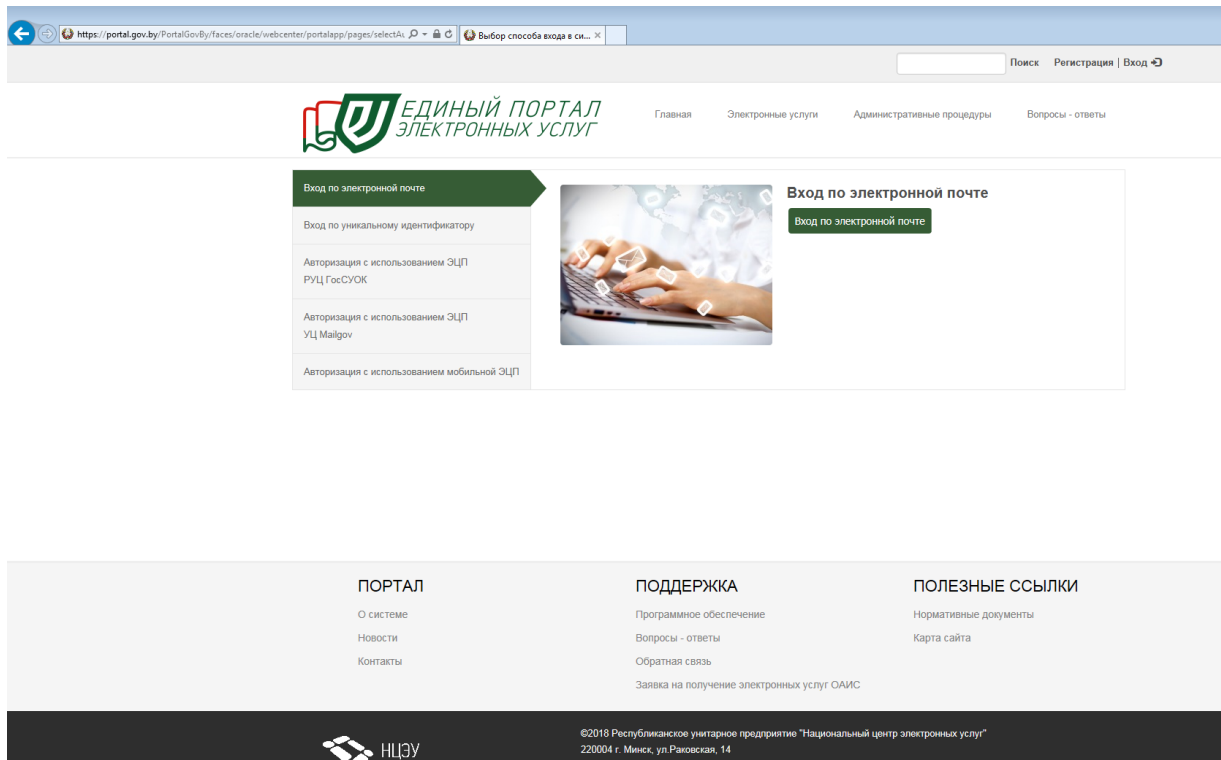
https://portal.gov.by/PortalGovBy/faces/oracle/webcenter/portalapp/pages/selectAu
Выбор способа входа в си...

Поиск Регистрация | Вход

ЕДИНЫЙ ПОРТАЛ ЭЛЕКТРОННЫХ УСЛУГ

Главная Электронные услуги Административные процедуры Вопросы - ответы

Вход по электронной почте
Вход по уникальному идентификатору
Авторизация с использованием ЭЦП РУЦ ГосСУОК
Авторизация с использованием ЭЦП УЦ Mailgov
Авторизация с использованием мобильной ЭЦП

Вход по электронной почте
Вход по электронной почте

ПОРТАЛ
О системе
Новости
Контакты

ПОДДЕРЖКА
Программное обеспечение
Вопросы - ответы
Обратная связь
Заявка на получение электронных услуг ОАИС

ПОЛЕЗНЫЕ ССЫЛКИ
Нормативные документы
Карта сайта

НЦЭУ
©2018 Республиканское унитарное предприятие "Национальный центр электронных услуг"
220004 г. Минск, ул.Раковская, 14